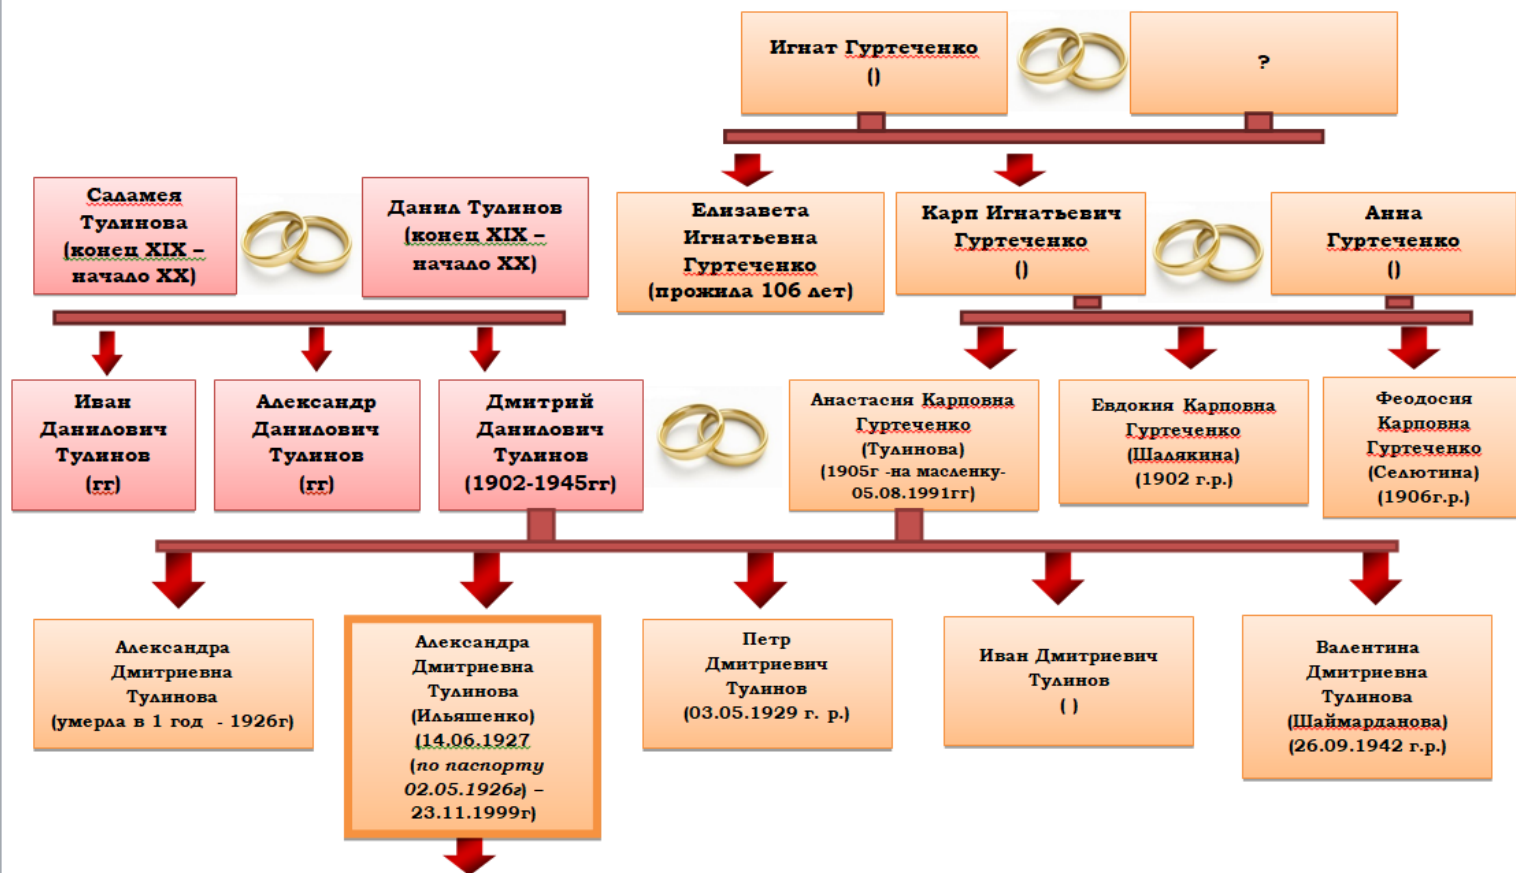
Игнат Гуртеченко
()

?

Саламея Тулинова (конец XIX – начало XX)

Данил Тулинов (конец XIX – начало XX)

Елизавета Игнатьевна Гуртеченко (прожила 106 лет)

Карп Игнатьевич Гуртеченко
()

Анна Гуртеченко
()

Иван Данилович Тулинов (гг)

Александр Данилович Тулинов (гг)

Дмитрий Данилович Тулинов (1902-1945гг)

Анастасия Карповна Гуртеченко (Тулинова) (1905г -на масленку- 05.08.1991гг)

Евдокия Карповна Гуртеченко (Шалякина) (1902 г.р.)

Феодосия Карповна Гуртеченко (Селютина) (1906г.р.)

Александра Дмитриевна Тулинова (умерла в 1 год - 1926г)

Александра Дмитриевна Тулинова (Ильяшенко) (14.06.1927 (по паспорту 02.05.1926г) – 23.11.1999г)

Петр Дмитриевич Тулинов (03.05.1929 г. р.)

Иван Дмитриевич Тулинов
( )

Валентина Дмитриевна Тулинова (Шаймарданова) (26.09.1942 г.р.)